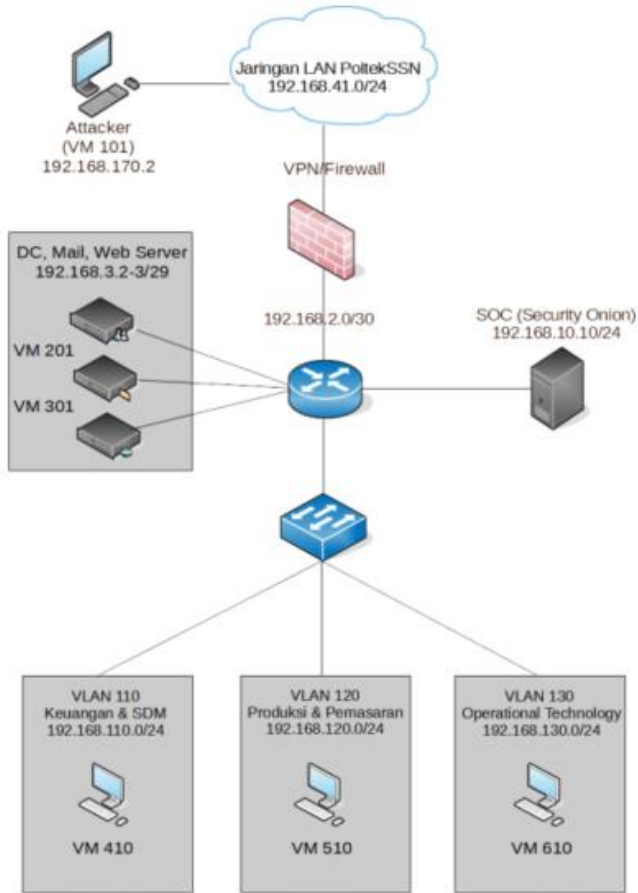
Jaringan LAN PoltekSSN
192.168.41.0/24

Attacker
(VM 101)
192.168.170.2

VPN/Firewall

DC, Mail, Web Server
192.168.3.2-3/29

VM 201

VM 301

192.168.2.0/30

SOC (Security Onion)
192.168.10.10/24

VLAN 110
Keuangan & SDM
192.168.110.0/24

VM 410

VLAN 120
Produksi & Pemasaran
192.168.120.0/24

VM 510

VLAN 130
Operational Technology
192.168.130.0/24

VM 610